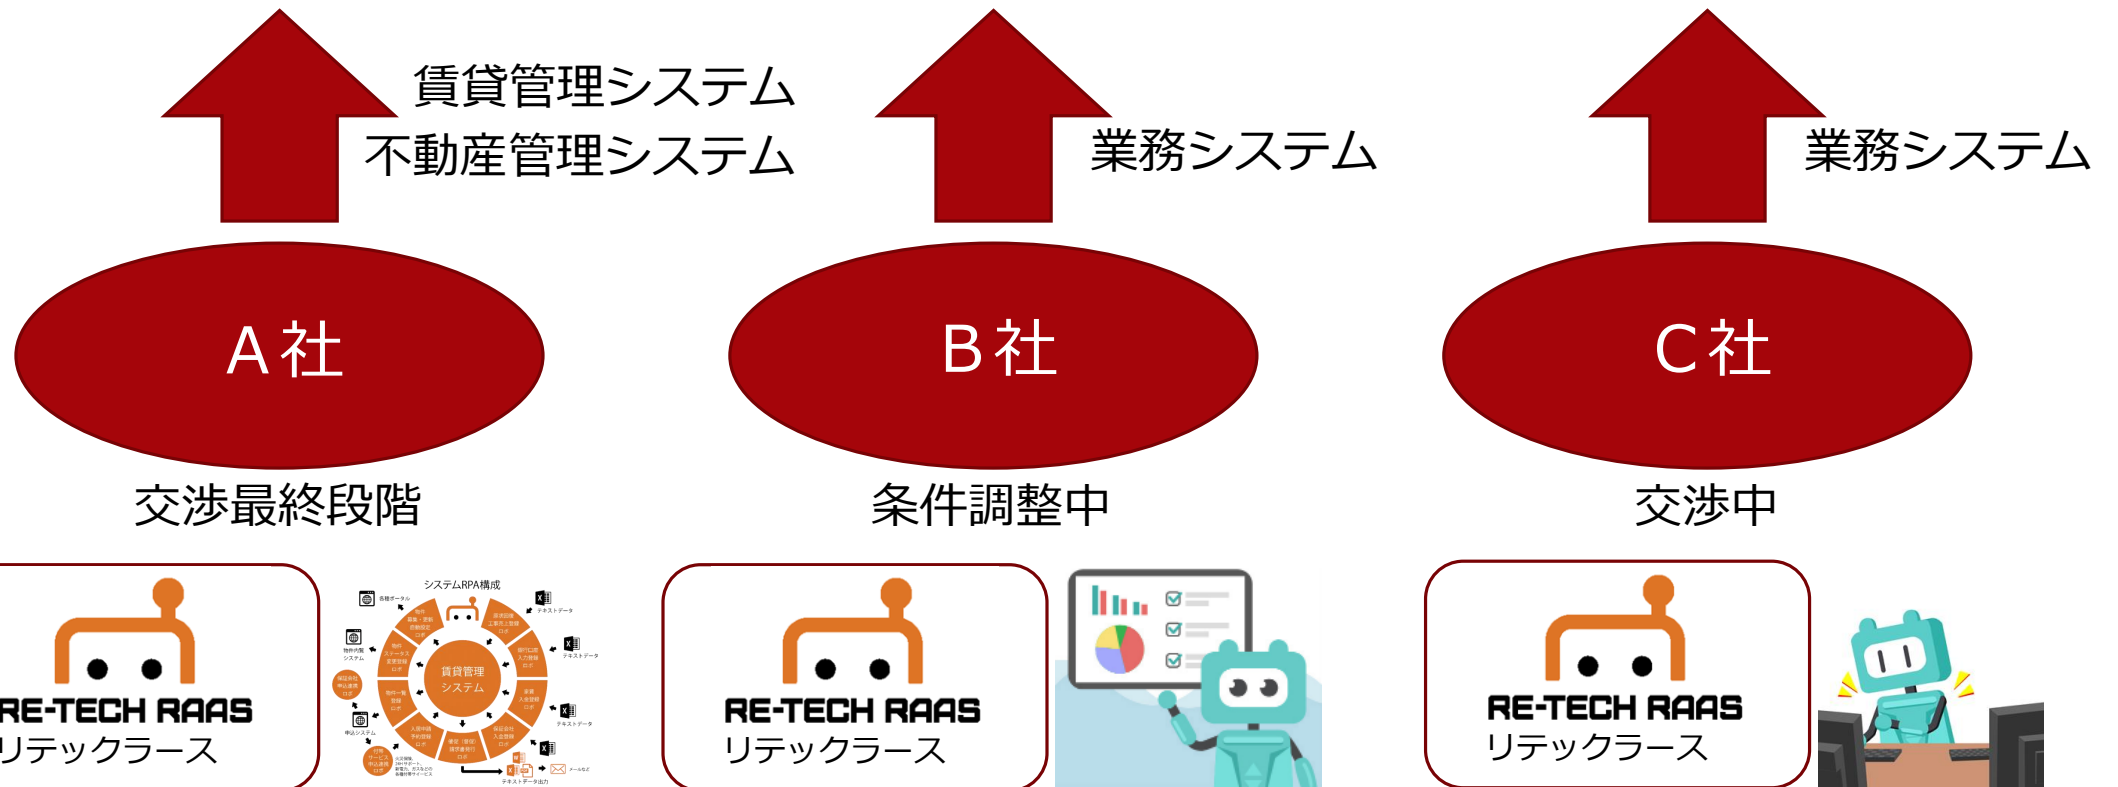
賃貸管理システム
不動産管理システム

業務システム

業務システム

A社

B社

C社

交渉最終段階

条件調整中

交渉中

RE-TECH RAAS
リテックラース

システムRPA構成
賃貸管理システム
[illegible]

RE-TECH RAAS
リテックラース

RE-TECH RAAS
リテックラース